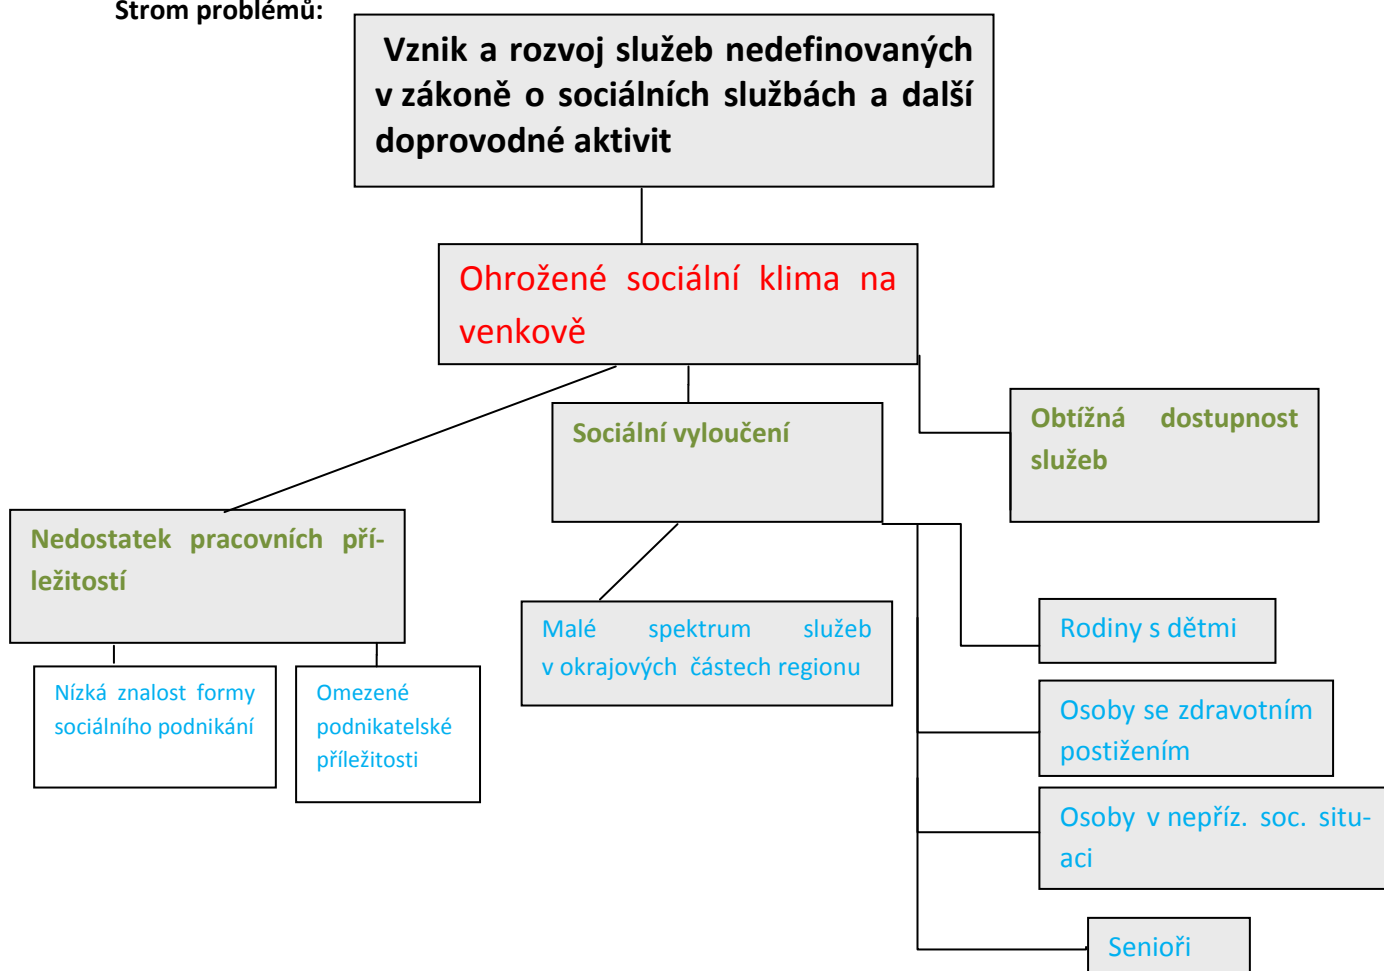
Strom problémů:

Vznik a rozvoj služeb nedefinovaných v zákoně o sociálních službách a další doprovodné aktivit

Ohrožené sociální klima na venkově

Sociální vyloučení

Obtížná dostupnost služeb

Nedostatek pracovních příležitostí

Malé spektrum služeb v okrajových částech regionu

Rodiny s dětmi

Nízká znalost formy sociálního podnikání

Omezené podnikatelské příležitosti

Osoby se zdravotním postižením

Osoby v nepříz. soc. situaci

Senioři